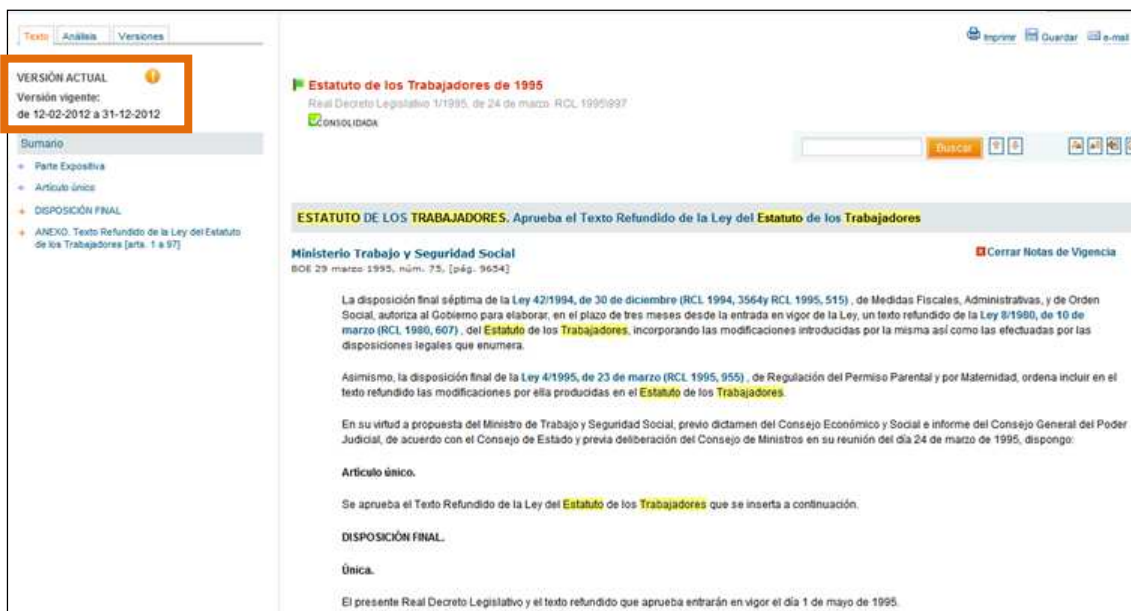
Texto Análisis Versiones

VERSIÓN ACTUAL

Versión vigente:
de 12-02-2012 a 31-12-2012

Sumario

Parte Expositiva

Artículo único

DISPOSICIÓN FINAL

ANEXO. Texto Refundido de la Ley del Estatuto de los Trabajadores [arts. 1 a 97]

Imprimir Guardar e-mail

Estatuto de los Trabajadores de 1995

Real Decreto Legislativo 1/1995, de 24 de marzo. RCL 1995\997

CONSOLIDADA

Buscar

ESTATUTO DE LOS TRABAJADORES. Aprueba el Texto Refundido de la Ley del Estatuto de los Trabajadores

Ministerio Trabajo y Seguridad Social
BOE 29 marzo 1995, núm. 75, [pág. 9654]

Cerrar Notas de Vigencia

La disposición final séptima de la Ley 42/1994, de 30 de diciembre (RCL 1994, 3564y RCL 1995, 515) , de Medidas Fiscales, Administrativas, y de Orden Social, autoriza al Gobierno para elaborar, en el plazo de tres meses desde la entrada en vigor de la Ley, un texto refundido de la Ley 8/1980, de 10 de marzo (RCL 1980, 607) , del Estatuto de los Trabajadores, incorporando las modificaciones introducidas por la misma así como las efectuadas por las disposiciones legales que enumera.

Asimismo, la disposición final de la Ley 4/1995, de 23 de marzo (RCL 1995, 955) , de Regulación del Permiso Parental y por Maternidad, ordena incluir en el texto refundido las modificaciones por ella producidas en el Estatuto de los Trabajadores.

En su virtud a propuesta del Ministro de Trabajo y Seguridad Social, previo dictamen del Consejo Económico y Social e informe del Consejo General del Poder Judicial, de acuerdo con el Consejo de Estado y previa deliberación del Consejo de Ministros en su reunión del día 24 de marzo de 1995, dispongo:

Artículo único.

Se aprueba el Texto Refundido de la Ley del Estatuto de los Trabajadores que se inserta a continuación.

DISPOSICIÓN FINAL.

Única.

El presente Real Decreto Legislativo y el texto refundido que aprueba entrarán en vigor el día 1 de mayo de 1995.